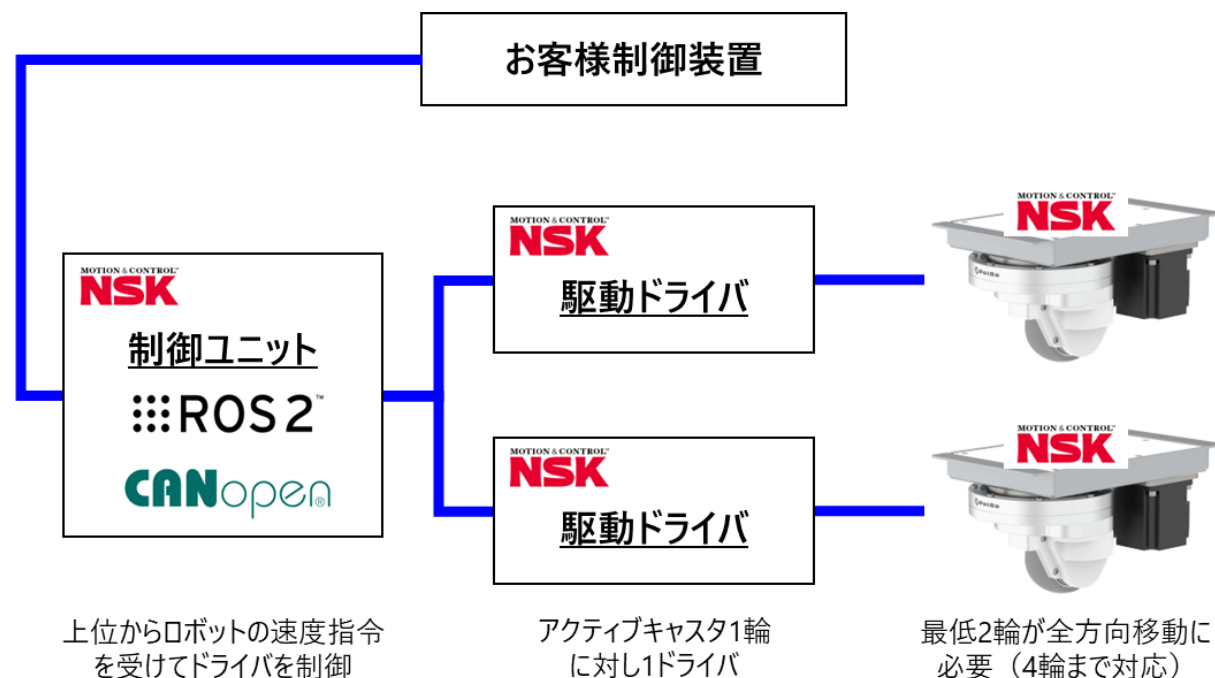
お客様制御装置

MOTION & CONTROL™
NSK
制御ユニット
ROS 2™
CANopen®

MOTION & CONTROL™
NSK
駆動ドライバ

MOTION & CONTROL™
NSK
駆動ドライバ

MOTION & CONTROL™
NSK

MOTION & CONTROL™
NSK

上位からロボットの速度指令を受けてドライバを制御

アクティブキャスタ1輪に対し1ドライバ

最低2輪が全方向移動に必要（4輪まで対応）